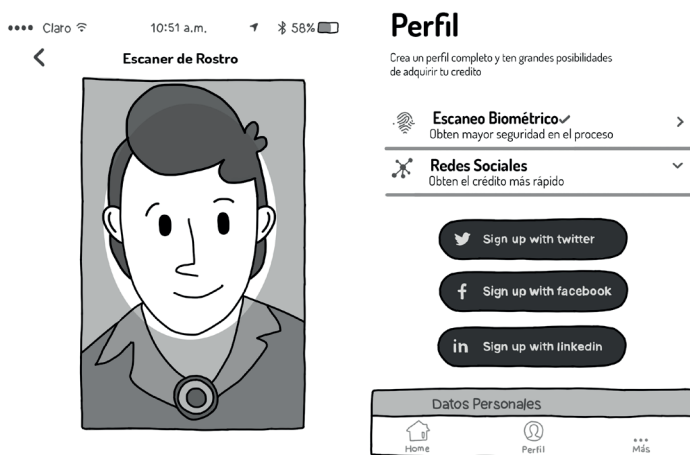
•••• Claro 10:51 a.m. 58%

Escaner de Rostro

Perfil

Crea un perfil completo y ten grandes posibilidades de adquirir tu credito

Escaneo Biométrico✓
Obten mayor seguridad en el proceso

Redes Sociales
Obten el crédito más rápido

Sign up with twitter

Sign up with facebook

Sign up with linkedin

Datos Personales

Home

Perfil

Más